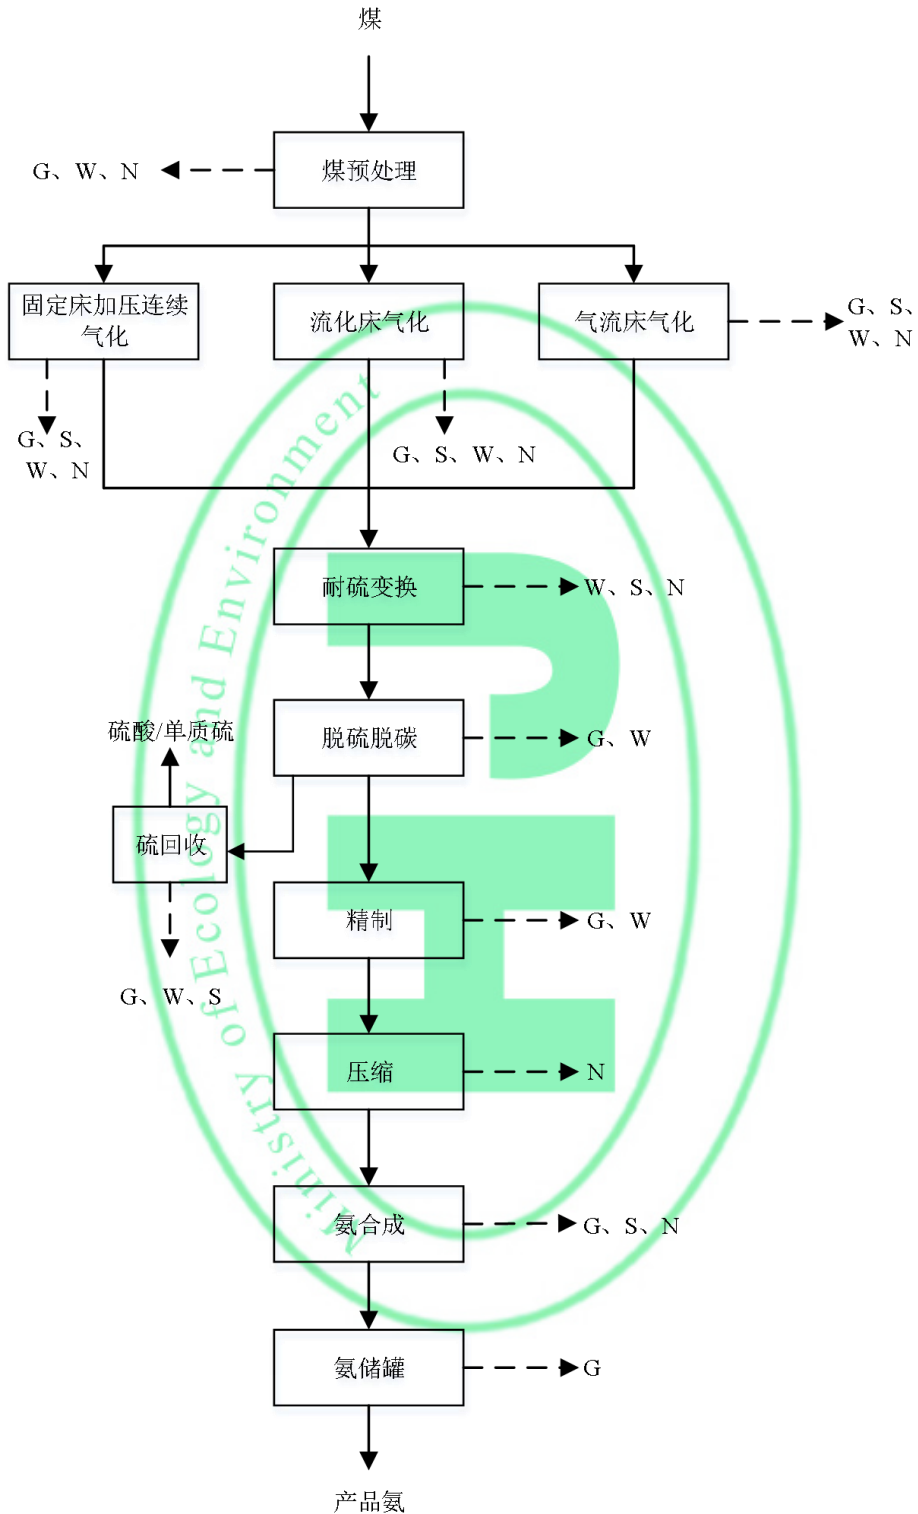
煤

煤预处理

G、W、N

固定床加压连续气化

流化床气化

气流床气化

G、S、W、N

G、S、W、N

G、S、W、N

耐硫变换

W、S、N

脱硫脱碳

G、W

硫酸/单质硫

硫回收

G、W、S

精制

G、W

压缩

N

氨合成

G、S、N

氨储罐

G

产品氨

Ministry of Ecology and Environment